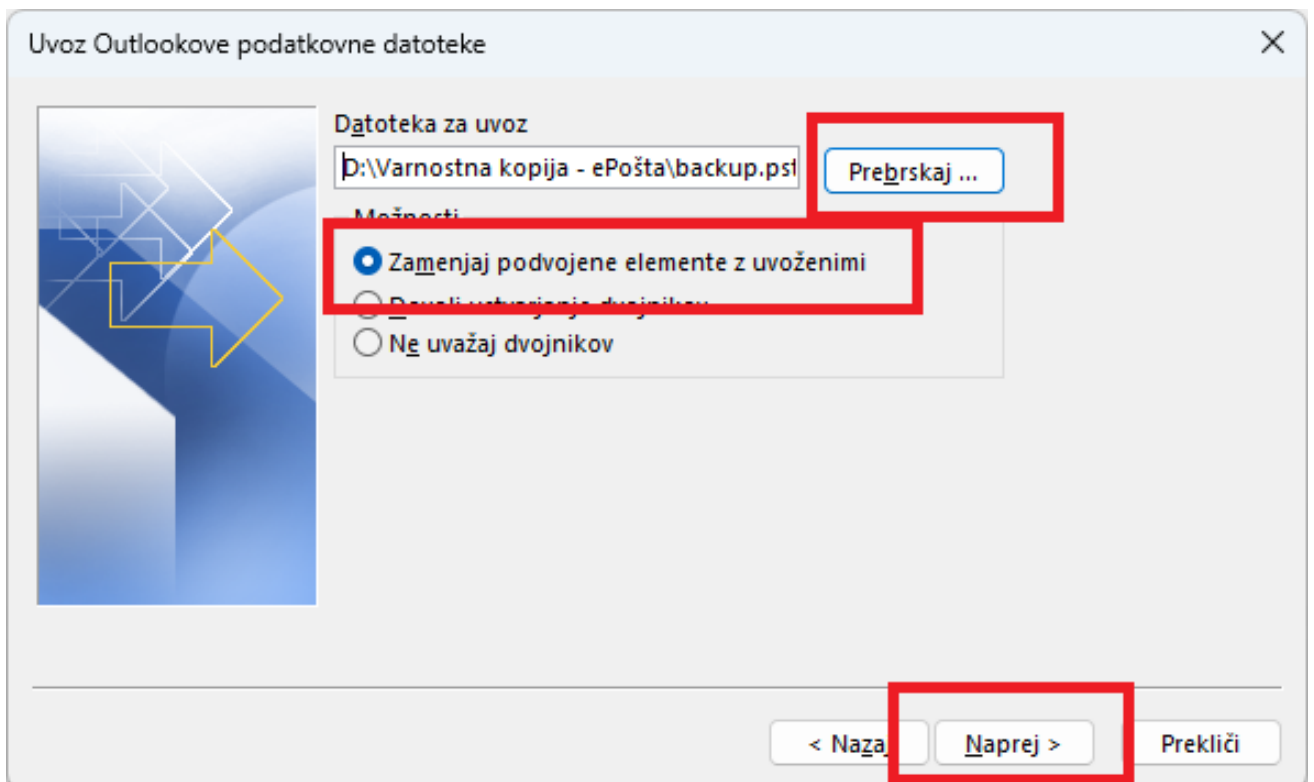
Uvoz Outlookove podatkovne datoteke

×

Datoteka za uvoz

D:\Varnostna kopija - ePošta\backup.pst

Prebrskaj ...

Možnosti

Zamenjaj podvojene elemente z uvoženimi

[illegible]

Ne uvažaj dvojnikov

< Naza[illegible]

Naprej >

Prekliči